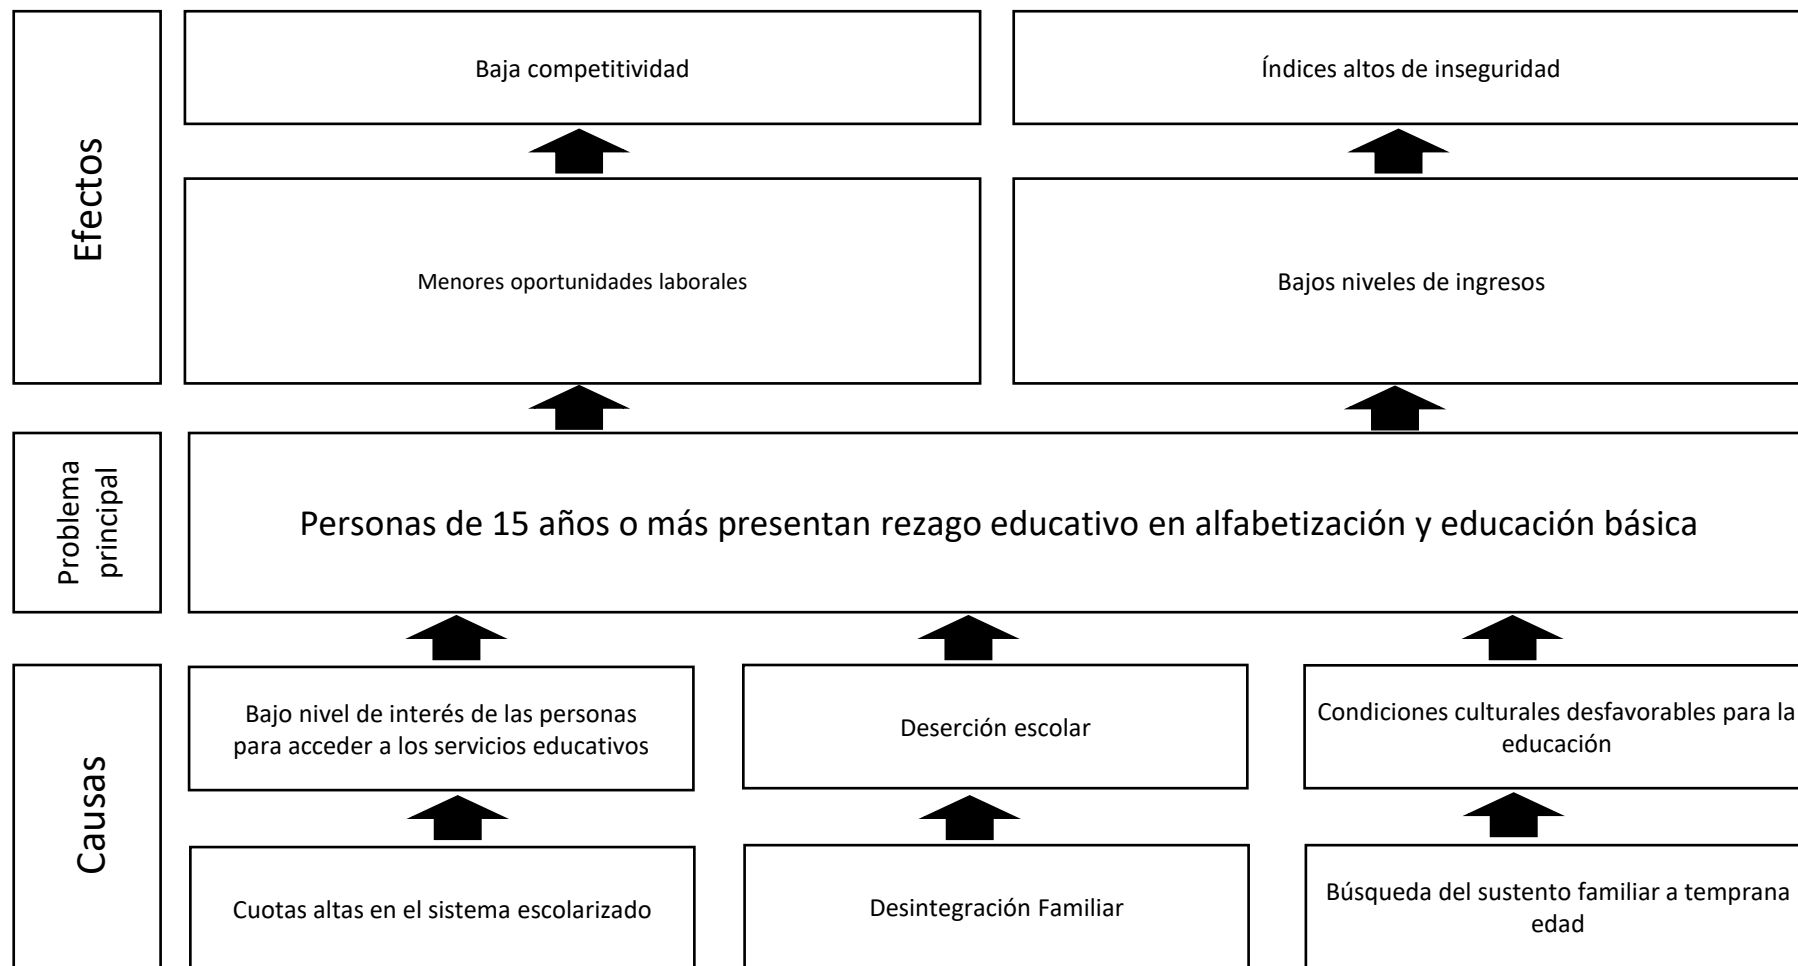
Efectos

Baja competitividad

Índices altos de inseguridad

Menores oportunidades laborales

Bajos niveles de ingresos

Problema principal

Personas de 15 años o más presentan rezago educativo en alfabetización y educación básica

Causas

Bajo nivel de interés de las personas para acceder a los servicios educativos

Deserción escolar

Condiciones culturales desfavorables para la educación

Cuotas altas en el sistema escolarizado

Desintegración Familiar

Búsqueda del sustento familiar a temprana edad